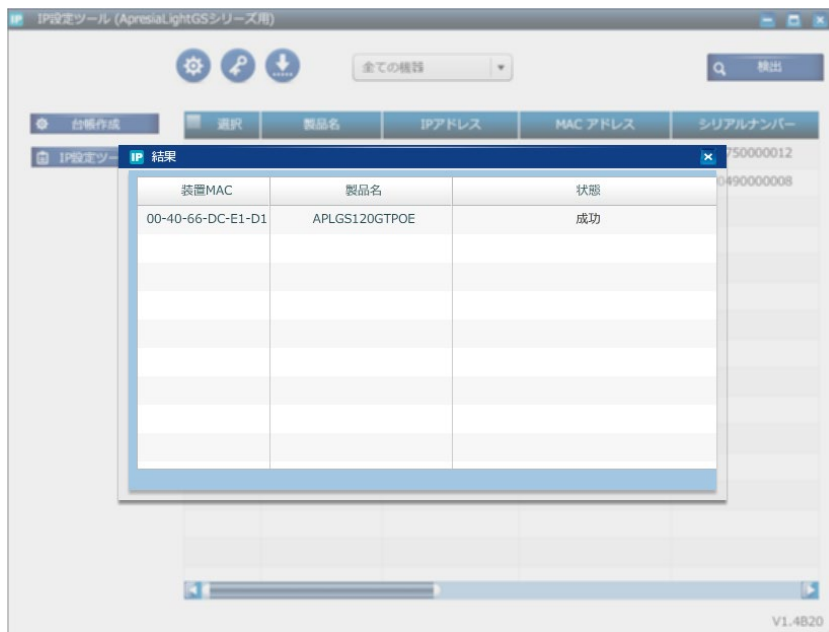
IP IP設定ツール (ApresiaLightGSシリーズ用)

全ての機器

検出

台帳作成

IP設定ツー

| 選択 | 製品名 | IPアドレス | MAC アドレス | シリアルナンバー |
|---|---|---|---|---|
| | | | | 750000012 |
| | | | | 0490000008 |

IP 結果

| 装置MAC | 製品名 | 状態 |
|---|---|---|
| 00-40-66-DC-E1-D1 | APLGS120GTPOE | 成功 |

V1.4820